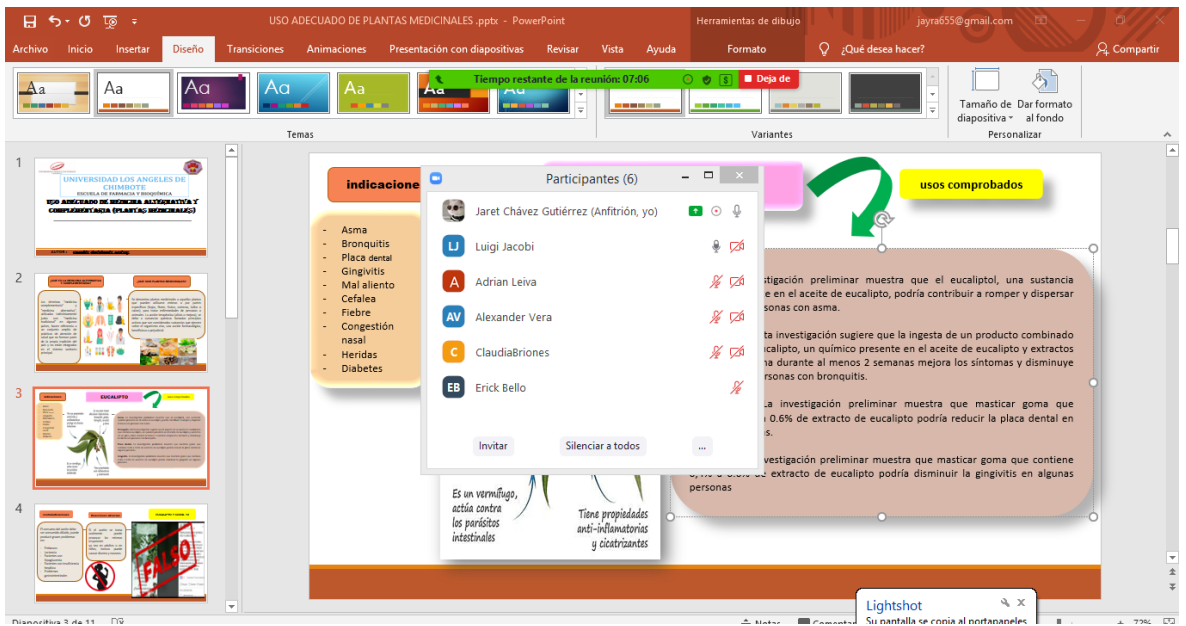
USO ADECUADO DE PLANTAS MEDICINALES .pptx - PowerPoint
Herramientas de dibujo
jayra655@gmail.com

Archivo Inicio Insertar Diseño Transiciones Animaciones Presentación con diapositivas Revisar Vista Ayuda Formato ¿Qué desea hacer? Compartir

Tiempo restante de la reunión: 07:06
Deja de

Temas
Variantes
Tamaño de diapositiva
Dar formato al fondo
Personalizar

1
UNIVERSIDAD LOS ANGELES DE CHIMBOTE
ESCUELA DE FARMACIA Y BIOQUÍMICA
USO ADECUADO DE MEDICINA ALTERNATIVA Y COMPLEMENTARIA (PLANTAS MEDICINALES)

2
3
EUCALIPTO
4
FALSO

indicaciones
- Asma
- Bronquitis
- Placa dental
- Gingivitis
- Mal aliento
- Cefalea
- Fiebre
- Congestión nasal
- Heridas
- Diabetes

usos comprobados

Participantes (6)
Jaret Chávez Gutiérrez (Anfitrión, yo)
LJ Luigi Jacobi
A Adrian Leiva
AV Alexander Vera
C ClaudiaBriones
EB Erick Bello
Invitar
Silenciar a todos
...

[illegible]stigación preliminar muestra que el eucaliptol, una sustancia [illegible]e en el aceite de eucalipto, podría contribuir a romper y dispersar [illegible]sonas con asma.

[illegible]ta investigación sugiere que la ingesta de un producto combinado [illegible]calipto, un químico presente en el aceite de eucalipto y extractos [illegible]na durante al menos 2 semanas mejora los síntomas y disminuye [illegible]rsonas con bronquitis.

La investigación preliminar muestra que masticar goma que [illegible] 0.6% de extracto de eucalipto podría reducir la placa dental en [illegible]s.

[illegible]vestigación preliminar muestra que masticar goma que contiene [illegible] de extracto de eucalipto podría disminuir la gingivitis en algunas personas

Es un vermífugo, actúa contra los parásitos intestinales
Tiene propiedades anti-inflamatorias y cicatrizantes

Lightshot
Su pantalla se copia al portapapeles

Diapositiva 3 de 11
Notas
Comentar
72%